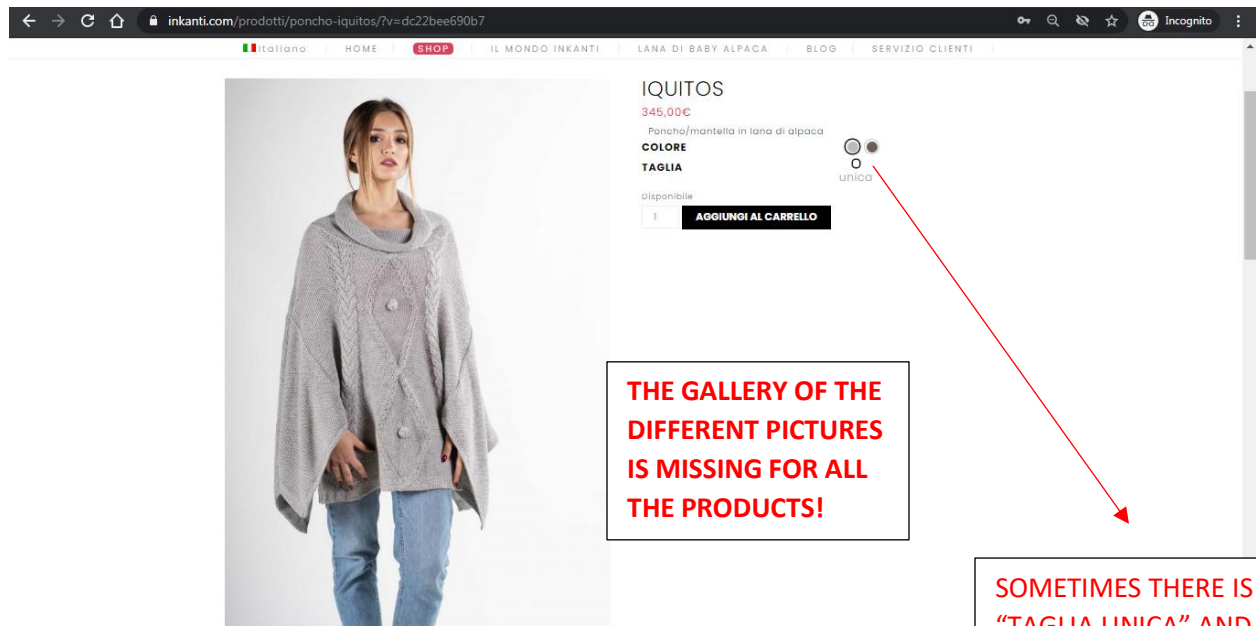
inkanti.com/prodotti/poncho-iquitos/?v=dc22bee690b7

Incognito

Italiano | HOME | SHOP | IL MONDO INKANTI | LANA DI BABY ALPACA | BLOG | SERVIZIO CLIENTI

IQUITOS

345,00€

Poncho/mantella in lana di alpaca

COLORE

TAGLIA

O
unica

Disponibile

1 AGGIUNGI AL CARRELLO

THE GALLERY OF THE DIFFERENT PICTURES IS MISSING FOR ALL THE PRODUCTS!

SOMETIMES THERE IS "TAGLIA UNICA" AND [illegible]